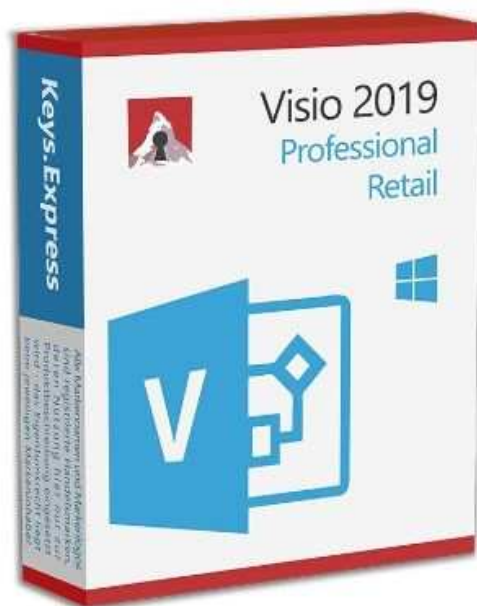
Keys.Express

Visio 2019
Professional
Retail

V

Alle Markennamen und Markenlogos sind eingetragene Handelsmarken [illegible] Produktbeschreibung eingesetzt wird - das Eigentumsrecht liegt beim jeweiligen Markeninhaber